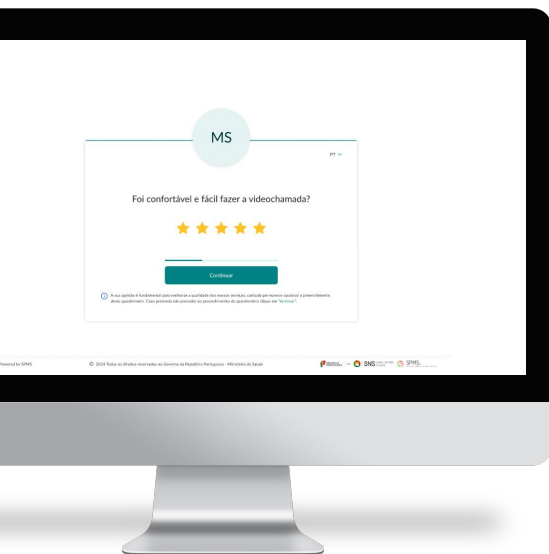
MS

PT

Foi confortável e fácil fazer a videochamada?

Continuar

A sua opinião é fundamental para melhorar a qualidade dos nossos serviços, contudo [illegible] opcional o preenchimento deste questionário. Caso pretenda não proceder ao preenchimento do questionário clique em "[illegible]".

Powered by SPMS

© 2024 Todos os direitos reservados ao Governo da República Portuguesa - Ministério da Saúde

SNS SPMS